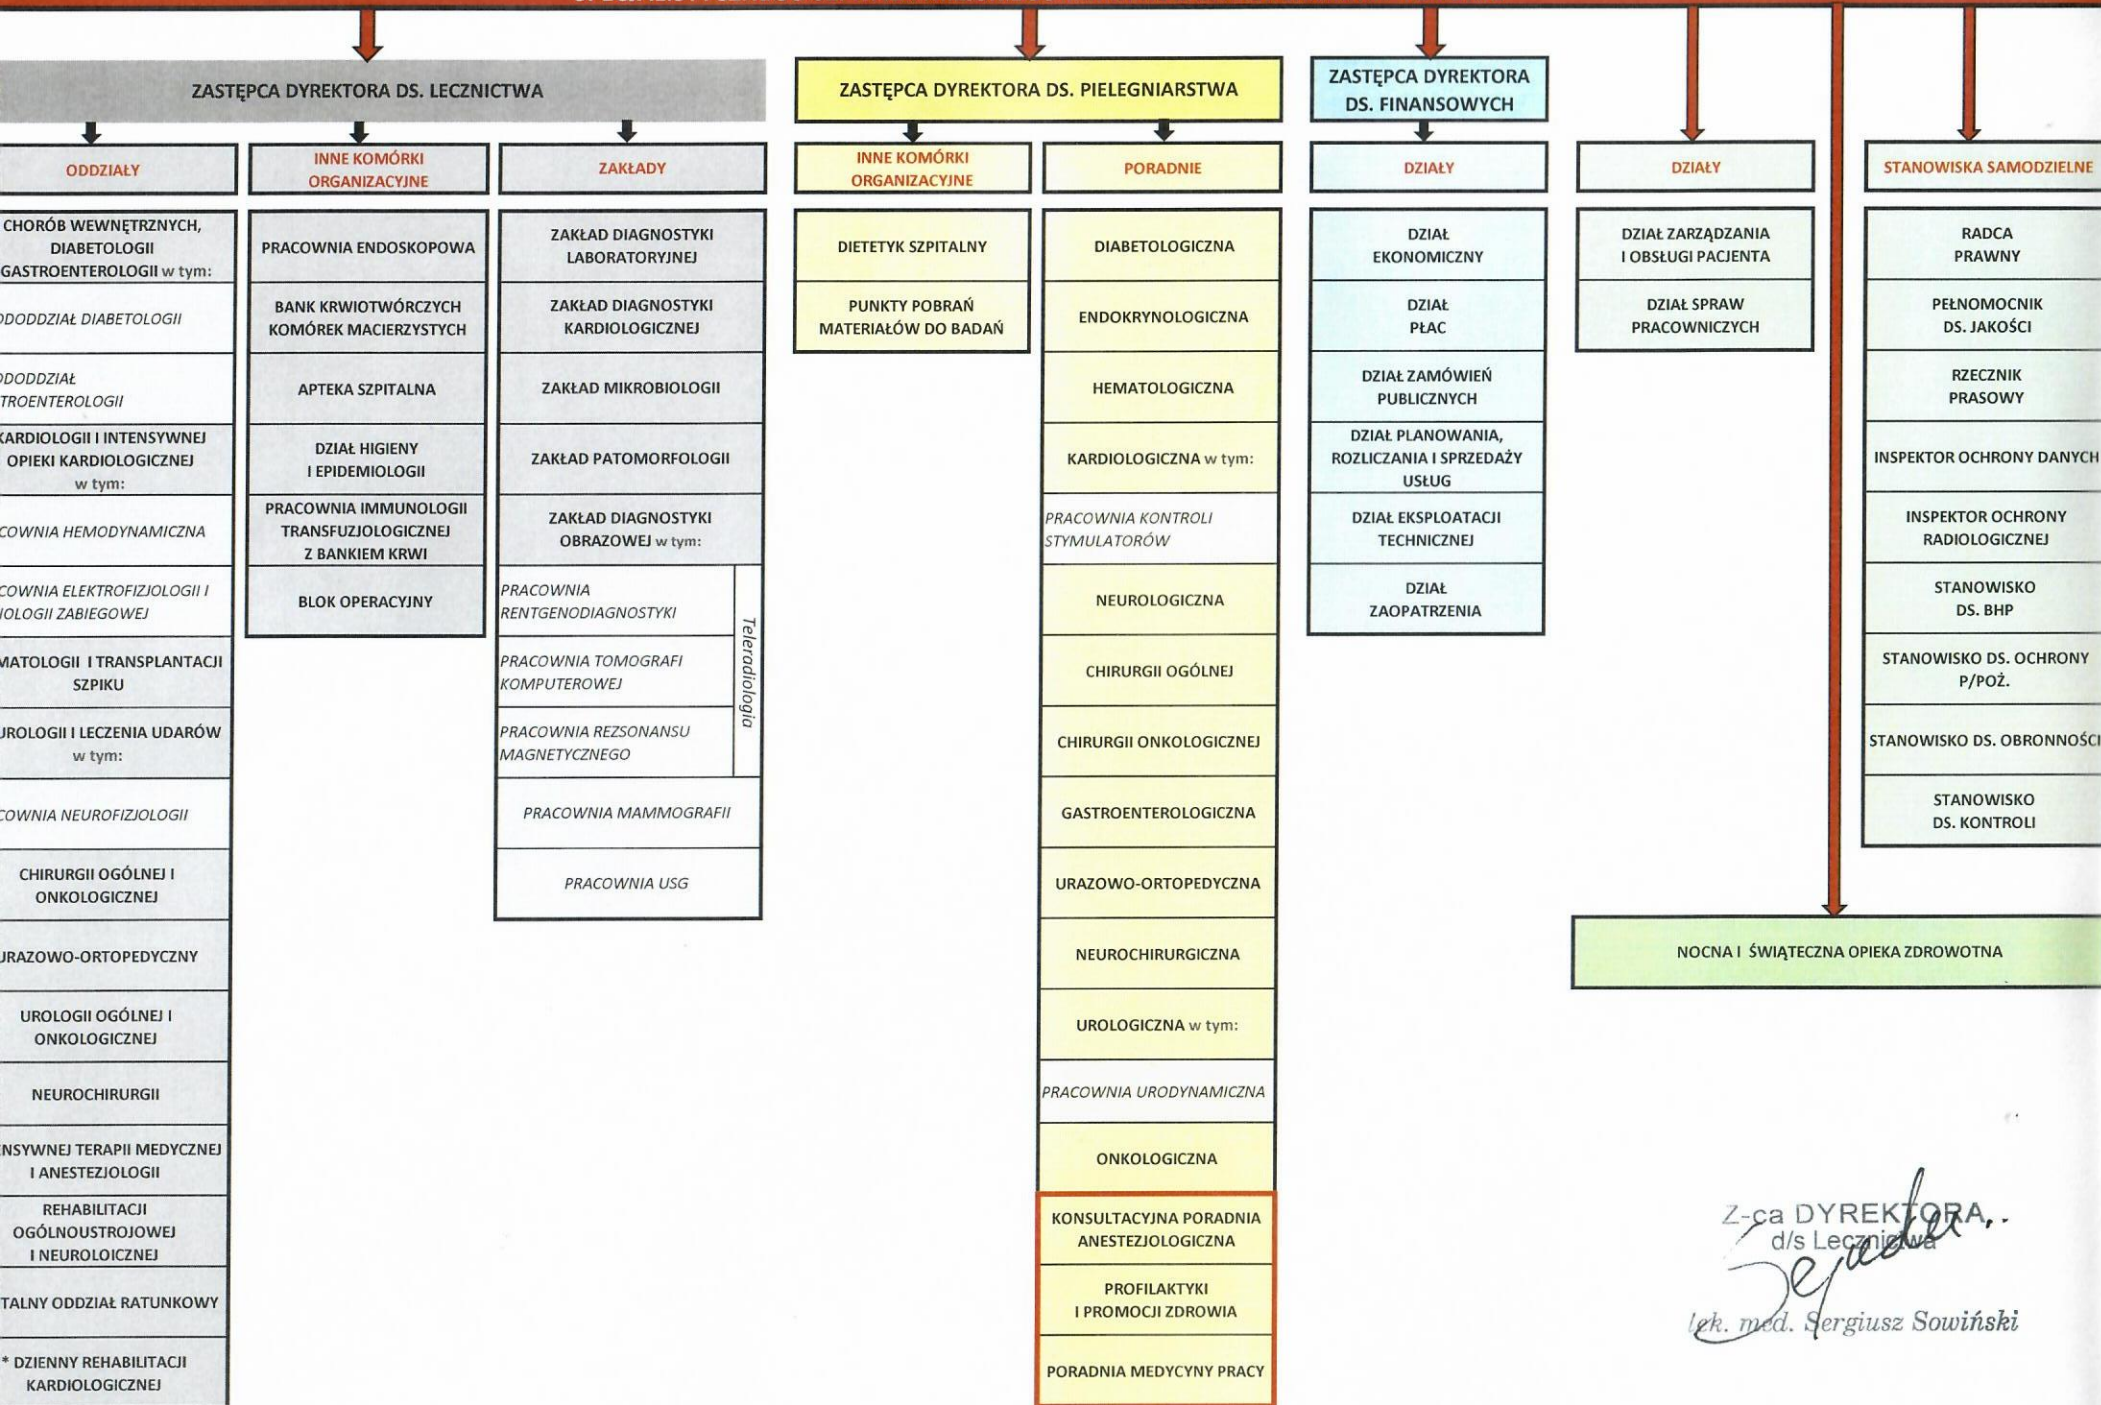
ZASTĘPCA DYREKTORA DS. LECZNICTWA

ODDZIAŁY

CHORÓB WEWNĘTRZNYCH, DIABETOLOGII GASTROENTEROLOGII w tym:

ODDODZIAŁ DIABETOLOGII

ODDODZIAŁ TROENTEROLOGII

KARDIOLOGII I INTENSYWNEJ OPIEKI KARDIOLOGICZNEJ w tym:

COWNIA HEMODYNAMICZNA

COWNIA ELEKTROFIZJOLOGII I IOLOGII ZABIEGOWEJ

MATOLOGII I TRANSPLANTACJI SZPIKU

UROLOGII I LECZENIA UDARÓW w tym:

COWNIA NEUROFIZJOLOGII

CHIRURGII OGÓLNEJ I ONKOLOGICZNEJ

URAZOWO-ORTOPEDYCZNY

UROLOGII OGÓLNEJ I ONKOLOGICZNEJ

NEUROCHIRURGII

NSYWNEJ TERAPII MEDYCZNEJ I ANESTEZJOLOGII

REHABILITACJI OGÓLNOUSTROJOWEJ I NEUROLOICZNEJ

TALNY ODDZIAŁ RATUNKOWY

* DZIENNY REHABILITACJI KARDIOLOGICZNEJ

INNE KOMÓRKI ORGANIZACYJNE

PRACOWNIA ENDOSKOPOWA

BANK KRWIOTWÓRCZYCH KOMÓREK MACIERZYSTYCH

APTEKA SZPITALNA

DZIAŁ HIGIENY I EPIDEMIOLOGII

PRACOWNIA IMMUNOLOGII TRANSFUZJOLOGICZNEJ Z BANKIEM KRWI

BLOK OPERACYJNY

ZAKŁADY

ZAKŁAD DIAGNOSTYKI LABORATORYJNEJ

ZAKŁAD DIAGNOSTYKI KARDIOLOGICZNEJ

ZAKŁAD MIKROBIOLOGII

ZAKŁAD PATOMORFOLOGII

ZAKŁAD DIAGNOSTYKI OBRAZOWEJ w tym:

PRACOWNIA RENTGENODIAGNOSTYKI

PRACOWNIA TOMOGRAFI KOMPUTEROWEJ

PRACOWNIA REZSONANSU MAGNETYCZNEGO

Teleradiologia

PRACOWNIA MAMMOGRAFII

PRACOWNIA USG

ZASTĘPCA DYREKTORA DS. PIELEGNIARSTWA

INNE KOMÓRKI ORGANIZACYJNE

DIETETYK SZPITALNY

PUNKTY POBRAŃ MATERIAŁÓW DO BADAŃ

PORADNIE

DIABETOLOGICZNA

ENDOKRYNOLOGICZNA

HEMATOLOGICZNA

KARDIOLOGICZNA w tym:

PRACOWNIA KONTROLI STYMULATORÓW

NEUROLOGICZNA

CHIRURGII OGÓLNEJ

CHIRURGII ONKOLOGICZNEJ

GASTROENTEROLOGICZNA

URAZOWO-ORTOPEDYCZNA

NEUROCHIRURGICZNA

UROLOGICZNA w tym:

PRACOWNIA URODYNAMICZNA

ONKOLOGICZNA

KONSULTACYJNA PORADNIA ANESTEZJOLOGICZNA

PROFILAKTYKI I PROMOCJI ZDROWIA

PORADNIA MEDYCYNY PRACY

ZASTĘPCA DYREKTORA DS. FINANSOWYCH

DZIAŁY

DZIAŁ EKONOMICZNY

DZIAŁ PŁAC

DZIAŁ ZAMÓWIEŃ PUBLICZNYCH

DZIAŁ PLANOWANIA, ROZLICZANIA I SPRZEDAŻY USŁUG

DZIAŁ EKSPLOATACJI TECHNICZNEJ

DZIAŁ ZAOPATRZENIA

DZIAŁY

DZIAŁ ZARZĄDZANIA I OBSŁUGI PACJENTA

DZIAŁ SPRAW PRACOWNICZYCH

STANOWISKA SAMODZIELNE

RADCA PRAWNY

PEŁNOMOCNIK DS. JAKOŚCI

RZECZNIK PRASOWY

INSPEKTOR OCHRONY DANYCH

INSPEKTOR OCHRONY RADIOLOGICZNEJ

STANOWISKO DS. BHP

STANOWISKO DS. OCHRONY P/POŻ.

STANOWISKO DS. OBRONNOŚCI

STANOWISKO DS. KONTROLI

NOCNA I ŚWIĄTECZNA OPIEKA ZDROWOTNA

Z-ca DYREKTORA d/s Lecznictwa
lek. med. Sergiusz Sowiński